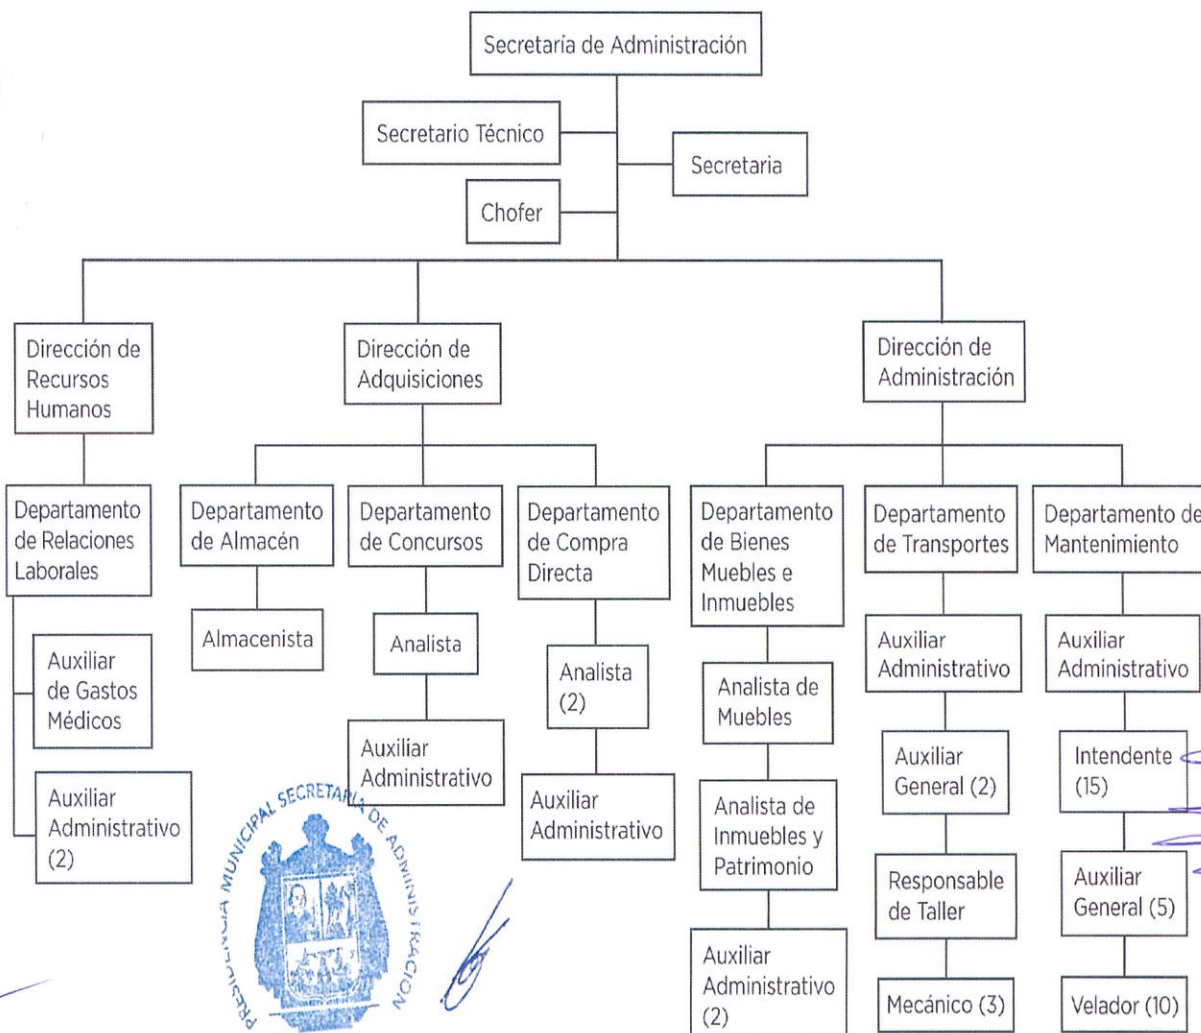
Secretaría de Administración

Secretario Técnico

Secretaria

Chofer

Dirección de Recursos Humanos

Departamento de Relaciones Laborales

Auxiliar de Gastos Médicos

Auxiliar Administrativo (2)

Dirección de Adquisiciones

Departamento de Almacén

Almacenista

Departamento de Concursos

Analista

Auxiliar Administrativo

Departamento de Compra Directa

Analista (2)

Auxiliar Administrativo

Dirección de Administración

Departamento de Bienes Muebles e Inmuebles

Analista de Muebles

Analista de Inmuebles y Patrimonio

Auxiliar Administrativo (2)

Departamento de Transportes

Auxiliar Administrativo

Auxiliar General (2)

Responsable de Taller

Mecánico (3)

Departamento de Mantenimiento

Auxiliar Administrativo

Intendente (15)

Auxiliar General (5)

Velador (10)

PRESIDENCIA MUNICIPAL SECRETARÍA DE ADMINISTRACIÓN